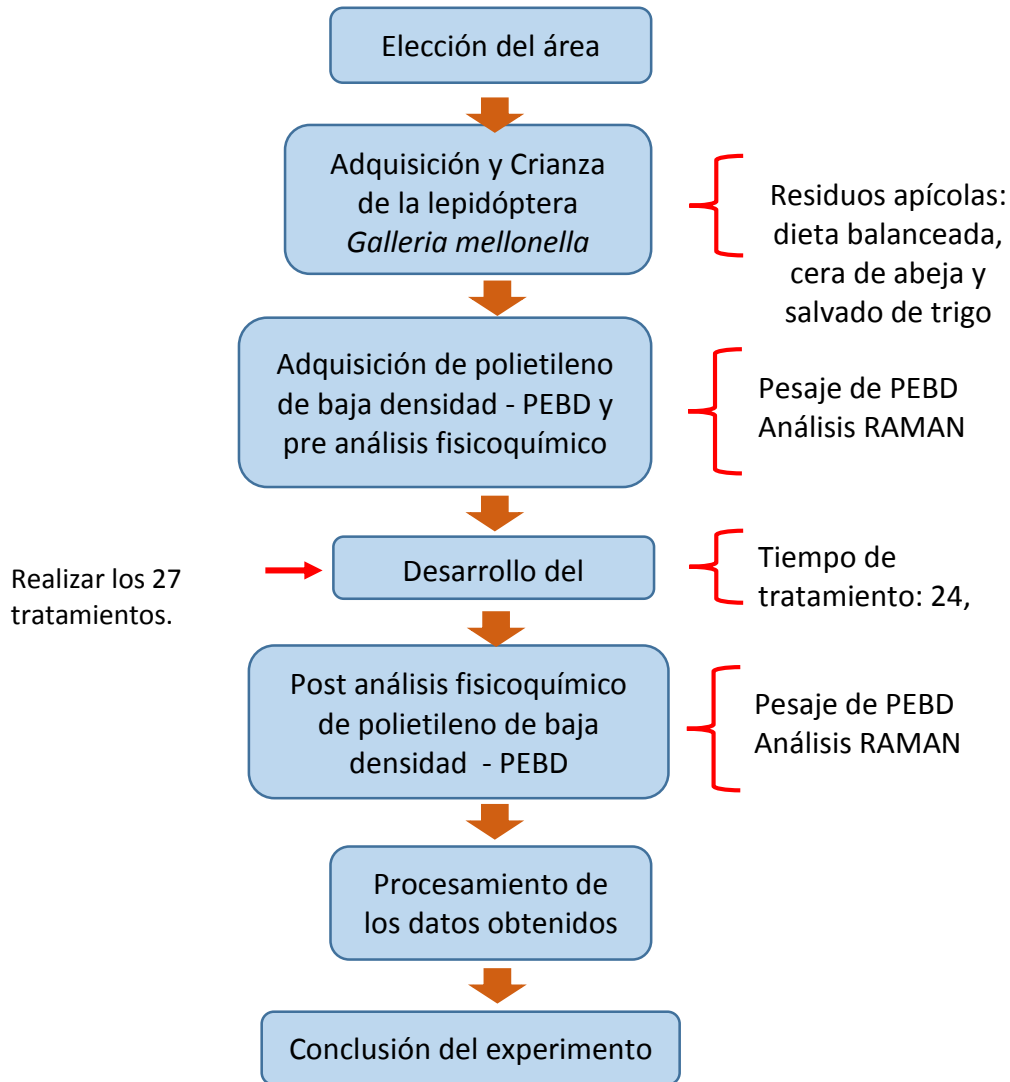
Elección del área

Adquisición y Crianza de la lepidóptera *Galleria mellonella*

Residuos apícolas: dieta balanceada, cera de abeja y salvado de trigo

Adquisición de polietileno de baja densidad - PEBD y pre análisis fisicoquímico

Pesaje de PEBD
Análisis RAMAN

Realizar los 27 tratamientos.

Desarrollo del

Tiempo de tratamiento: 24,

Post análisis fisicoquímico de polietileno de baja densidad - PEBD

Pesaje de PEBD
Análisis RAMAN

Procesamiento de los datos obtenidos

Conclusión del experimento